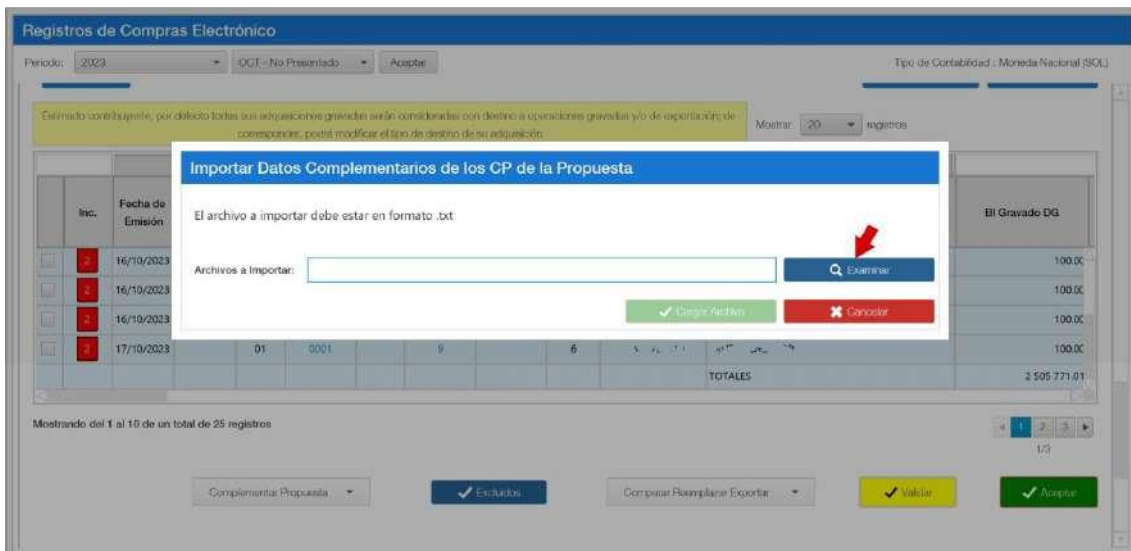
Registros de Compras Electrónico

Periodo: 2023 OCT - No Presentado Aceptar

Tipo de Contabilidad : Moneda Nacional (SOL)

Estimado contribuyente, por defecto todas sus adquisiciones gravadas serán consideradas con destino a operaciones gravadas y/o de exportación; de corresponder, podrá modificar el tipo de destino de su adquisición.

Mostrar 20 registros

Importar Datos Complementarios de los CP de la Propuesta

El archivo a importar debe estar en formato .txt

Archivos a Importar:

Examinar

Cargar Archivo

Cancelar

| | Inc. | Fecha de Emisión | | | | | | | | BI Gravado DG |
|---|---|---|---|---|---|---|---|---|---|---|
| | 2 | 16/10/2023 | | | | | | | | 100.0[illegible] |
| | 2 | 16/10/2023 | | | | | | | | 100.0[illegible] |
| | 2 | 16/10/2023 | | | | | | | | 100.0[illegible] |
| | 2 | 17/10/2023 | 01 | 0001 | 9 | 6 | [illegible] | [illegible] | | 100.0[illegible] |
| | | | | | | | | TOTALES | | 2 505 771.01 |

Mostrando del 1 al 10 de un total de 25 registros

1 2 3

1/3

Complementar Propuesta

Excluidos

Comparar Reemplazar Exportar

Validar

Aceptar